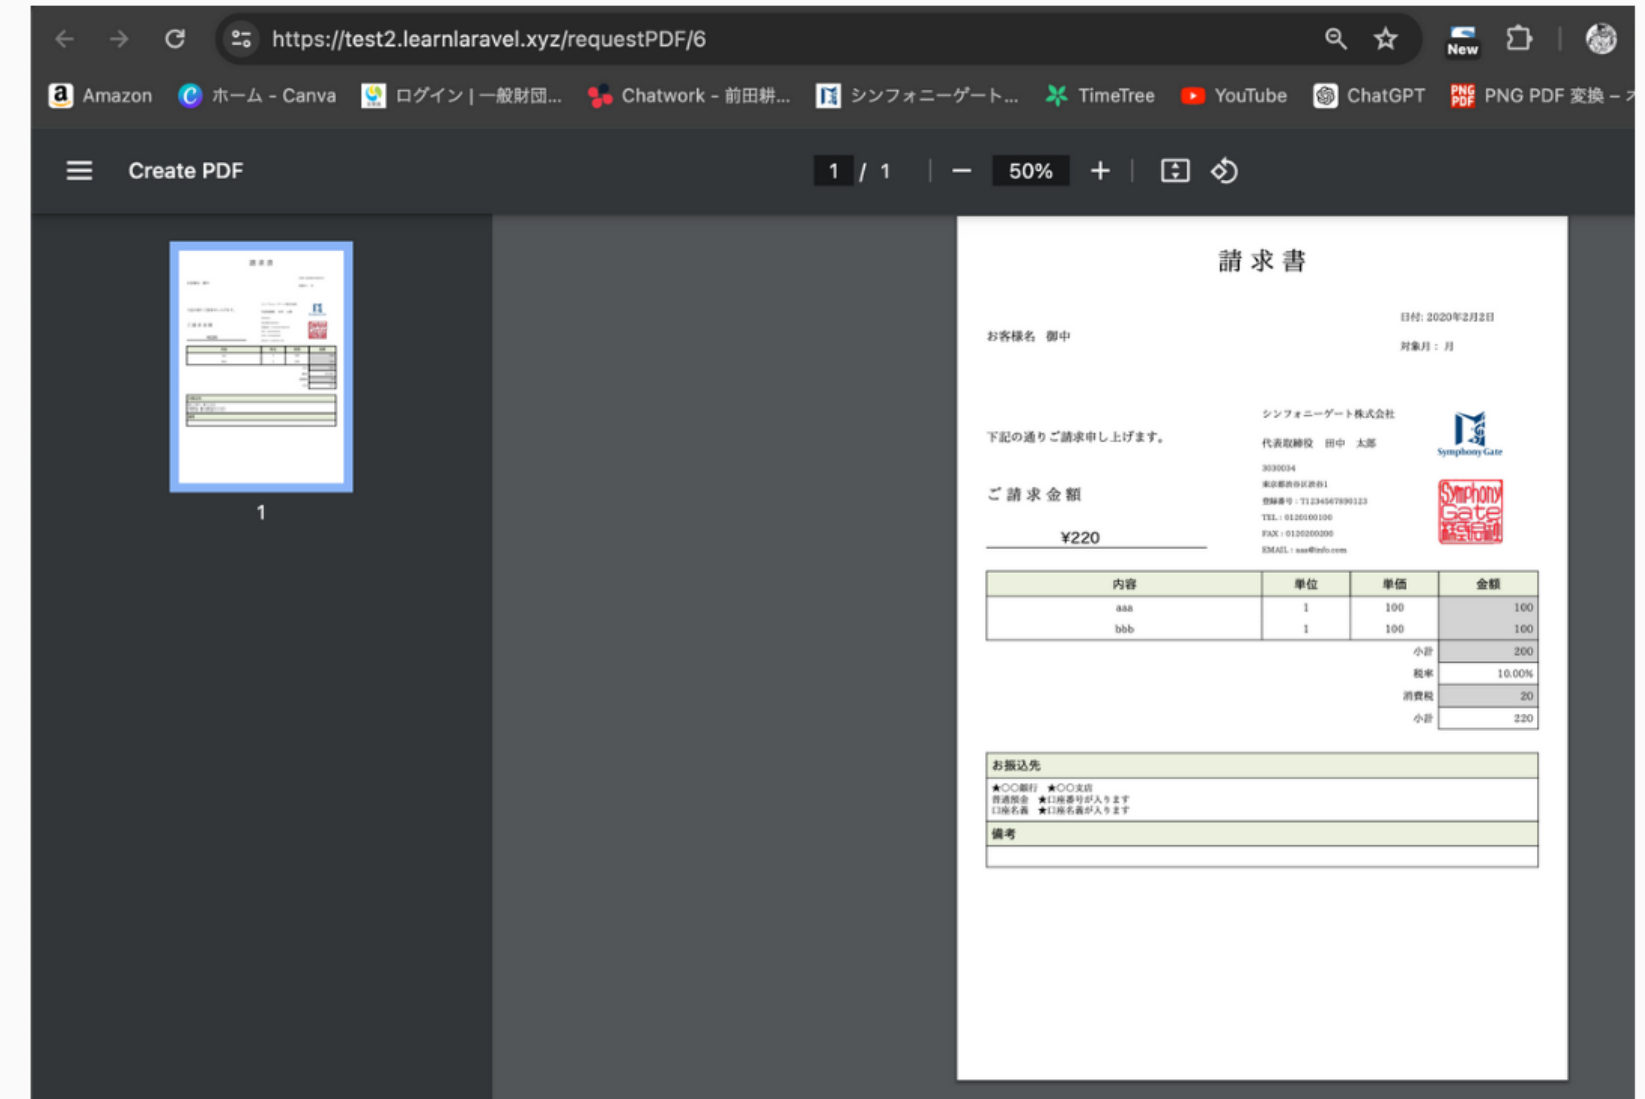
https://test2.learnlaravel.xyz/requestPDF/6

New

Amazon ホーム - Canva ログイン | 一般財団... Chatwork - 前田耕... シンフォニーゲート... TimeTree YouTube ChatGPT PNG PDF 変換 –

Create PDF 1 / 1 50%

1

請求書

日付: 2020年2月2日

お客様名 御中

対象月： 月

シンフォニーゲート株式会社

下記の通りご請求申し上げます。

代表取締役 田中 太郎

Symphony Gate

3030034

東京都渋谷区渋谷1

登録番号：T1234567890123

ご請求金額

TEL：0120100100

FAX：0120200200

EMAIL：aaa@info.com

¥220

Symphony Gate

| 内容 | 単位 | 単価 | 金額 |
|---|---|---|---|
| aaa | 1 | 100 | 100 |
| bbb | 1 | 100 | 100 |
| | | 小計 | 200 |
| | | 税率 | 10.00% |
| | | 消費税 | 20 |
| | | 小計 | 220 |

お振込先

★○○銀行 ★○○支店
普通預金 ★口座番号が入ります
口座名義 ★口座名義が入ります

備考